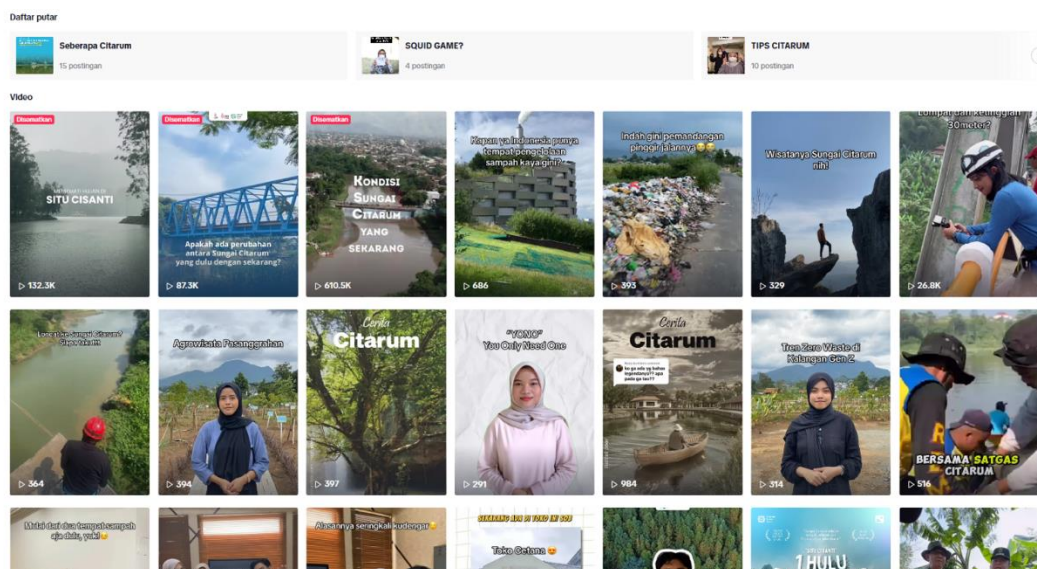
Daftar putar

Seberapa Citarum
15 postingan

SQUID GAME?
4 postingan

TIPS CITARUM
10 postingan

Video

Disematkan
SITU CISANTI
132.3K

Disematkan
Apakah ada perubahan antara Sungai Citarum yang dulu dengan sekarang?
87.3K

Disematkan
KONDISI SUNGAI CITARUM YANG SEKARANG
610.5K

Kapan ya Indonesia punya tempat pengolahan sampah kaya gini?
686

Indah gini pemandangan pinggir jalannya😂😂
393

Wisatanya Sungai Citarum nih!
329

Lompat dari ketinggian 30 meter?
26.8K

Lomba di Sungai Citarum? Siapa takut!!
364

Agrowisata Pasanggrahan
394

Cerita Citarum
397

"YONO" You Only Need One
291

Cerita Citarum
984

Tren Zero Waste di Kalangan Gen Z
314

BERSAMA SATGAS CITARUM
516

Mulai dari dua tempat sampah aja dulu, yuk!
Alasannya seringkali kudengar
Toko Cetana
1 HULU